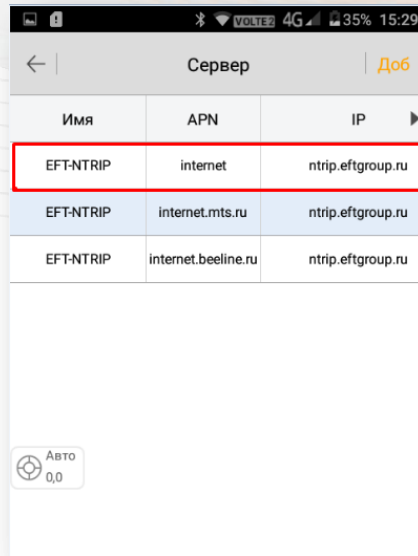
VOLTE 2 4G 35% 15:29

Сервер

Доб

| Имя | APN | IP |
|---|---|---|
| EFT-NTRIP | internet | ntrip.eftgroup.ru |
| EFT-NTRIP | internet.mts.ru | ntrip.eftgroup.ru |
| EFT-NTRIP | internet.beeline.ru | ntrip.eftgroup.ru |

Авто
0,0